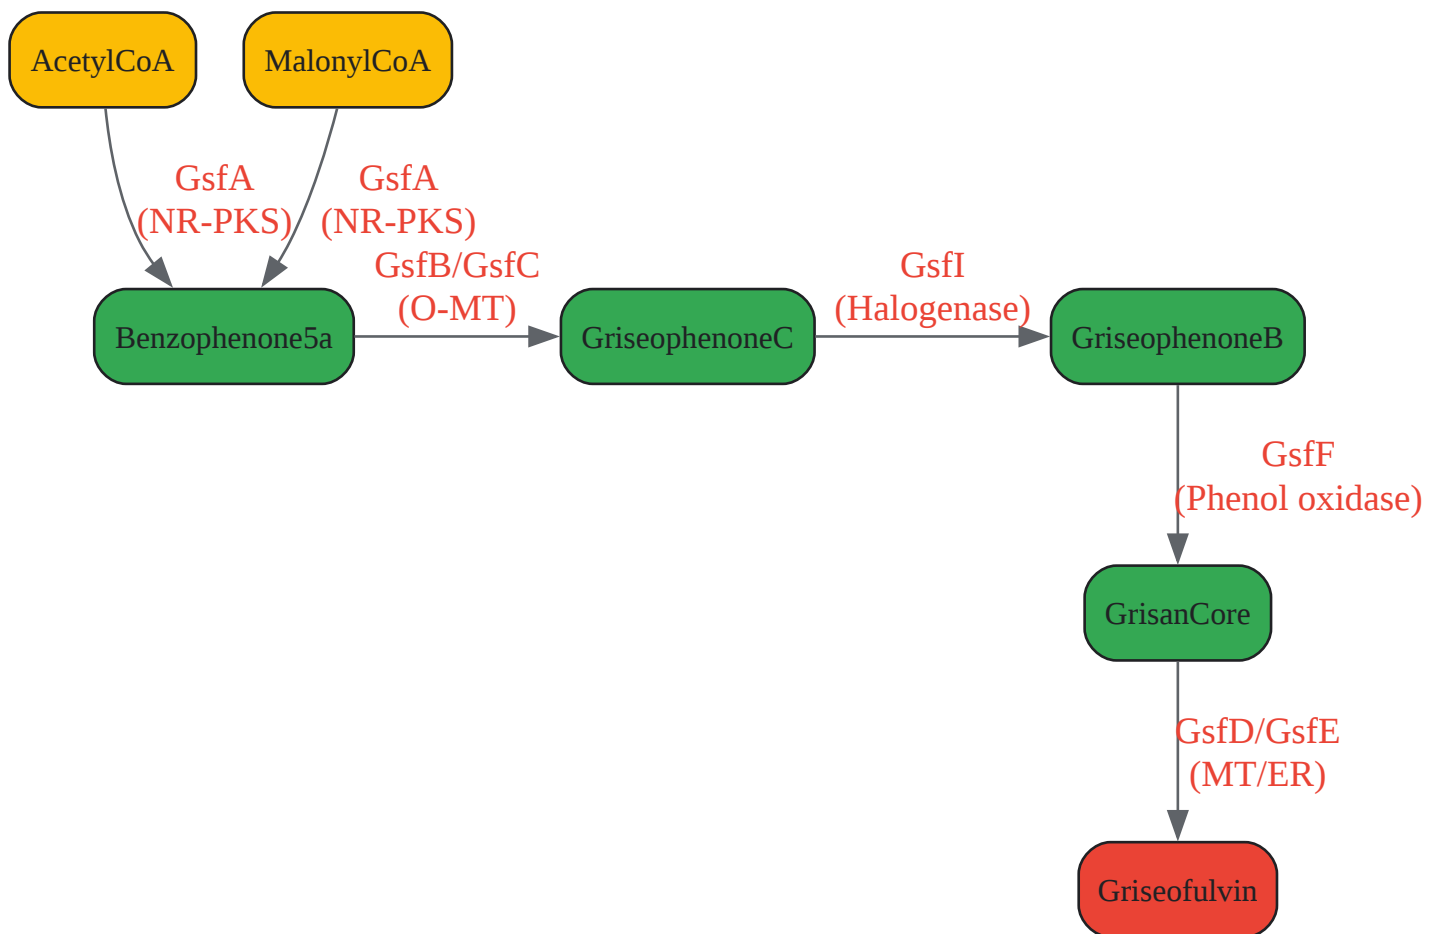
AcetylCoA

MalonylCoA

GsfA
(NR-PKS)

GsfA
(NR-PKS)

Benzophenone5a

GsfB/GsfC
(O-MT)

GriseophenoneC

GsfI
(Halogenase)

GriseophenoneB

GsfF
(Phenol oxidase)

GrisanCore

GsfD/GsfE
(MT/ER)

Griseofulvin